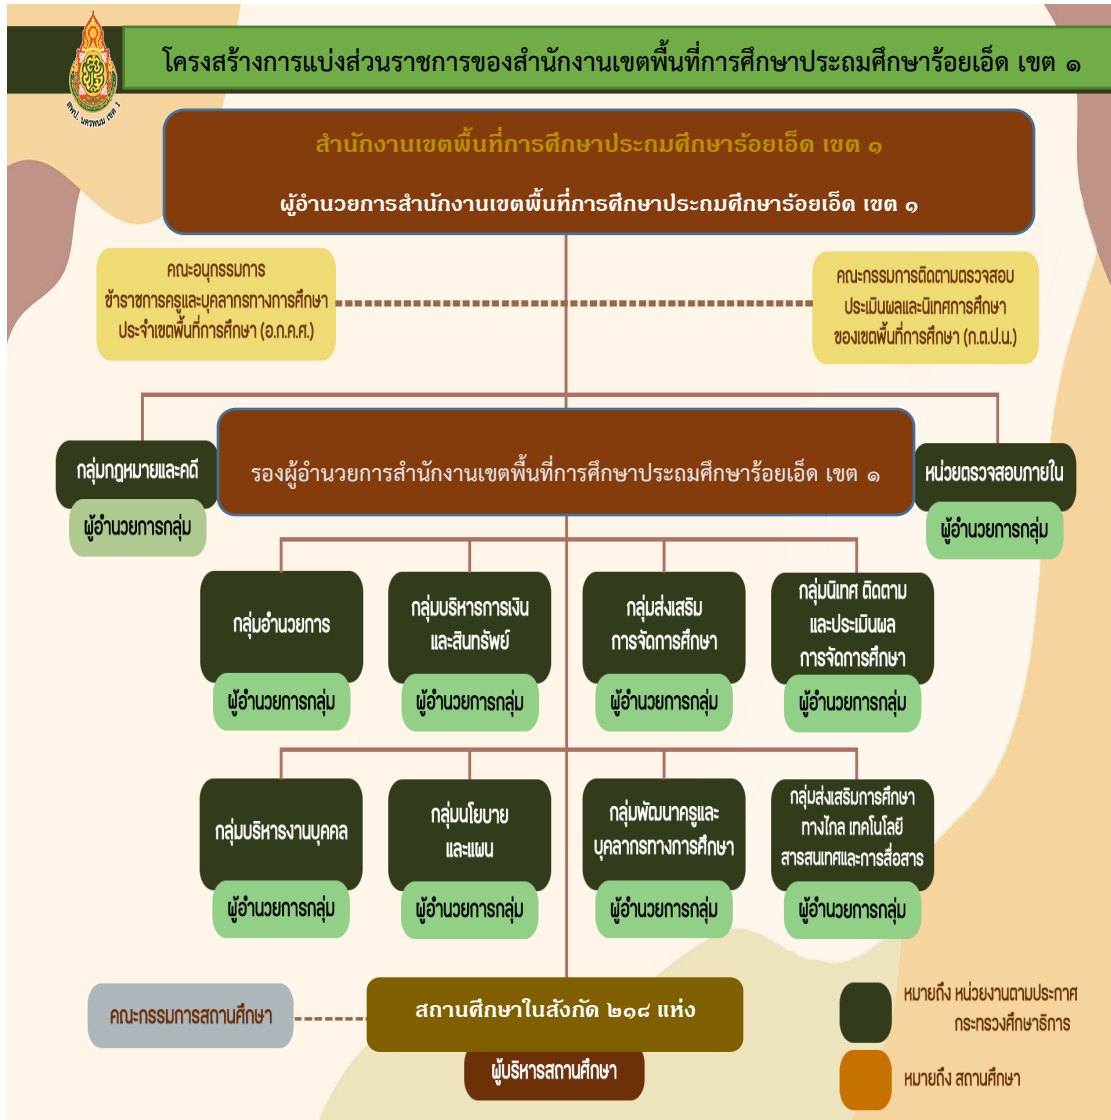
โครงสร้างการแบ่งส่วนราชการของสำนักงานเขตพื้นที่การศึกษาประถมศึกษาร้อยเอ็ด เขต ๑

สพป. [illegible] เขต ๑

สำนักงานเขตพื้นที่การศึกษาประถมศึกษาร้อยเอ็ด เขต ๑

ผู้อำนวยการสำนักงานเขตพื้นที่การศึกษาประถมศึกษาร้อยเอ็ด เขต ๑

คณะอนุกรรมการ ข้าราชการครูและบุคลากรทางการศึกษา ประจำเขตพื้นที่การศึกษา (อ.ก.ค.ศ.)

คณะกรรมการติดตามตรวจสอบ ประเมินผลและนิเทศการศึกษา ของเขตพื้นที่การศึกษา (ก.ต.ป.น.)

กลุ่มกฎหมายและคดี

ผู้อำนวยการกลุ่ม

รองผู้อำนวยการสำนักงานเขตพื้นที่การศึกษาประถมศึกษาร้อยเอ็ด เขต ๑

หน่วยตรวจสอบภายใน

ผู้อำนวยการกลุ่ม

กลุ่มอำนวยการ

ผู้อำนวยการกลุ่ม

กลุ่มบริหารการเงินและสินทรัพย์

ผู้อำนวยการกลุ่ม

กลุ่มส่งเสริมการจัดการศึกษา

ผู้อำนวยการกลุ่ม

กลุ่มนิเทศ ติดตามและประเมินผลการจัดการศึกษา

ผู้อำนวยการกลุ่ม

กลุ่มบริหารงานบุคคล

ผู้อำนวยการกลุ่ม

กลุ่มนโยบายและแผน

ผู้อำนวยการกลุ่ม

กลุ่มพัฒนาครูและบุคลากรทางการศึกษา

ผู้อำนวยการกลุ่ม

กลุ่มส่งเสริมการศึกษาทางไกล เทคโนโลยีสารสนเทศและการสื่อสาร

ผู้อำนวยการกลุ่ม

คณะกรรมการสถานศึกษา

สถานศึกษาในสังกัด ๒๑๘ แห่ง

ผู้บริหารสถานศึกษา

หมายถึง หน่วยงานตามประกาศกระทรวงศึกษาธิการ

หมายถึง สถานศึกษา